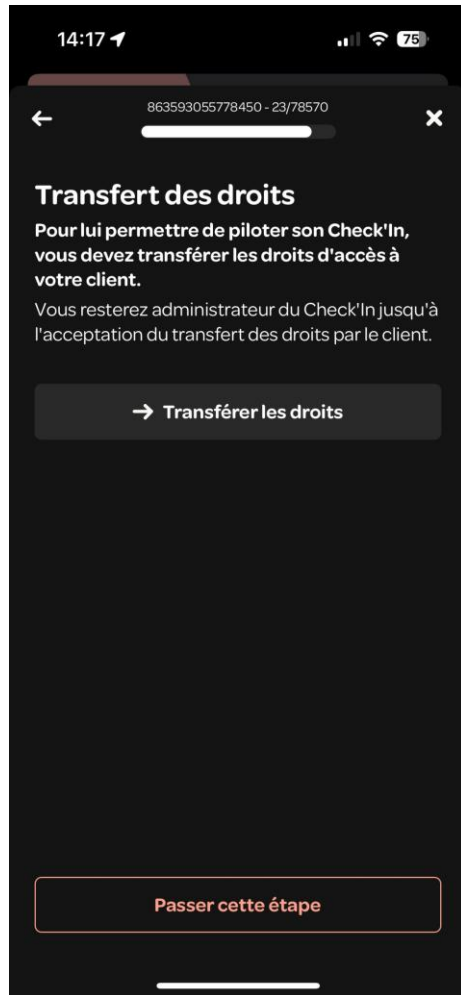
14:17

75

863593055778450 - 23/78570

Transfert des droits

Pour lui permettre de piloter son Check'In, vous devez transférer les droits d'accès à votre client.

Vous resterez administrateur du Check'In jusqu'à l'acceptation du transfert des droits par le client.

→ Transférer les droits

Passer cette étape